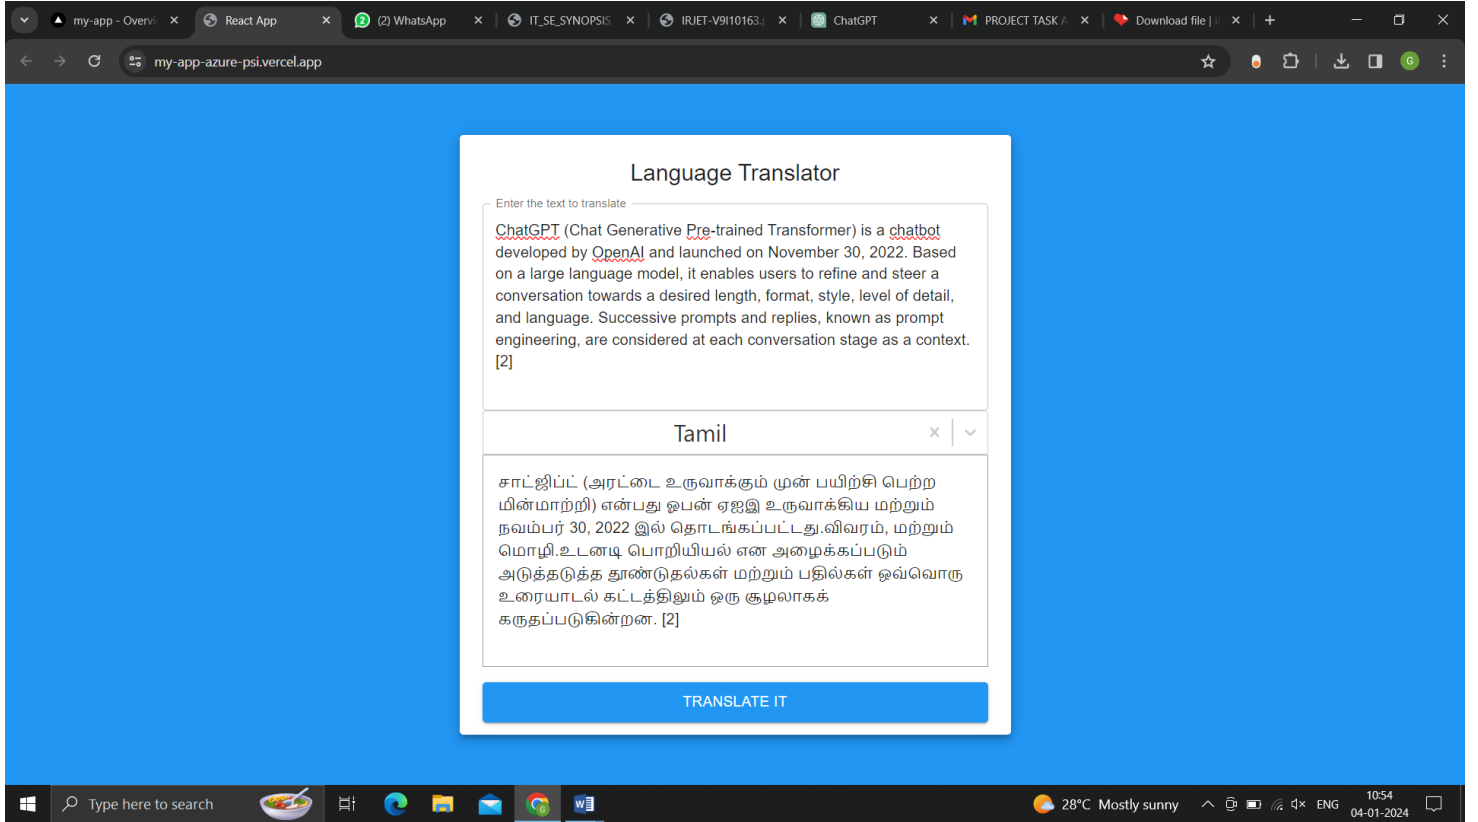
my-app - Overvie ×
React App ×
(2) WhatsApp ×
IT_SE_SYNOPSIS ×
IRJET-V9I10163 ×
ChatGPT ×
PROJECT TASK A ×
Download file | ×
+

my-app-azure-psi.vercel.app

Language Translator

Enter the text to translate

ChatGPT (Chat Generative Pre-trained Transformer) is a chatbot developed by OpenAI and launched on November 30, 2022. Based on a large language model, it enables users to refine and steer a conversation towards a desired length, format, style, level of detail, and language. Successive prompts and replies, known as prompt engineering, are considered at each conversation stage as a context. [2]

Tamil

சாட்ஜிப்ட் (அரட்டை உருவாக்கும் முன் பயிற்சி பெற்ற மின்மாற்றி) என்பது ஓபன் ஏஐஇ உருவாக்கிய மற்றும் நவம்பர் 30, 2022 இல் தொடங்கப்பட்டது.விவரம், மற்றும் மொழி.உடனடி பொறியியல் என அழைக்கப்படும் அடுத்தடுத்த தூண்டுதல்கள் மற்றும் பதில்கள் ஒவ்வொரு உரையாடல் கட்டத்திலும் ஒரு சூழலாகக் கருதப்படுகின்றன. [2]

TRANSLATE IT

Type here to search
28°C Mostly sunny
ENG
10:54
04-01-2024